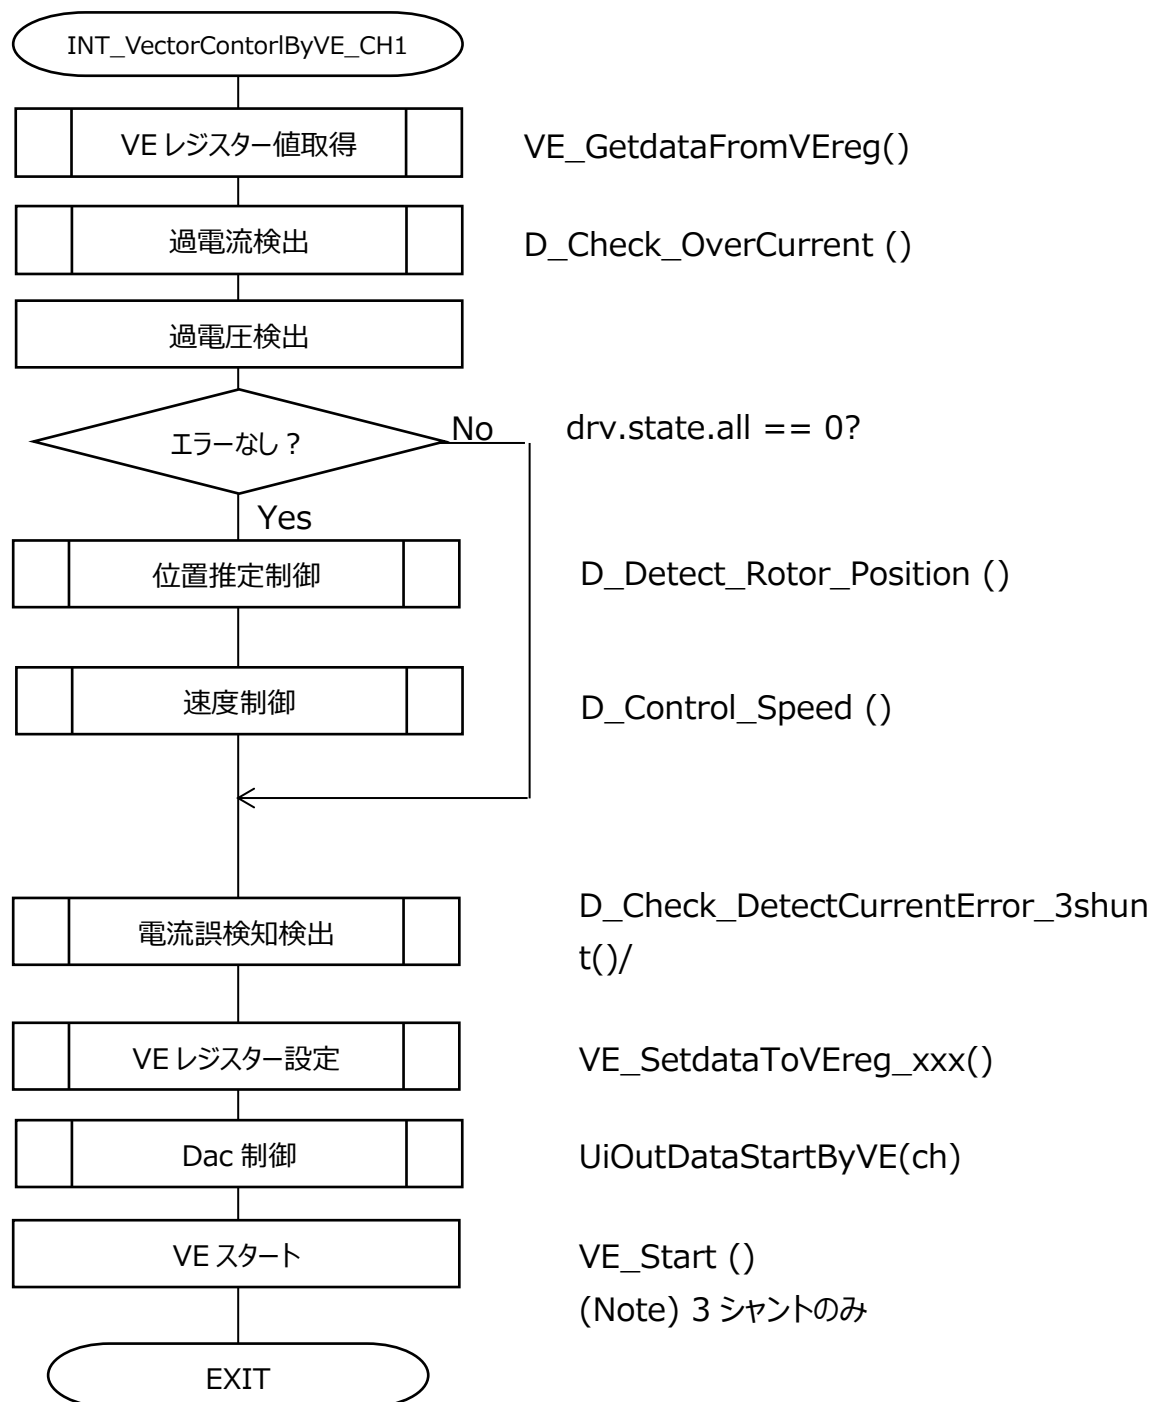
INT_VectorContorlByVE_CH1

VE レジスター値取得

VE_GetdataFromVEreg()

過電流検出

D_Check_OverCurrent ()

過電圧検出

エラーなし？

No

drv.state.all == 0?

Yes

位置推定制御

D_Detect_Rotor_Position ()

速度制御

D_Control_Speed ()

電流誤検知検出

D_Check_DetectCurrentError_3shunt()/

VE レジスター設定

VE_SetdataToVEreg_xxx()

Dac 制御

UiOutDataStartByVE(ch)

VE スタート

VE_Start ()
(Note) 3 シャントのみ

EXIT